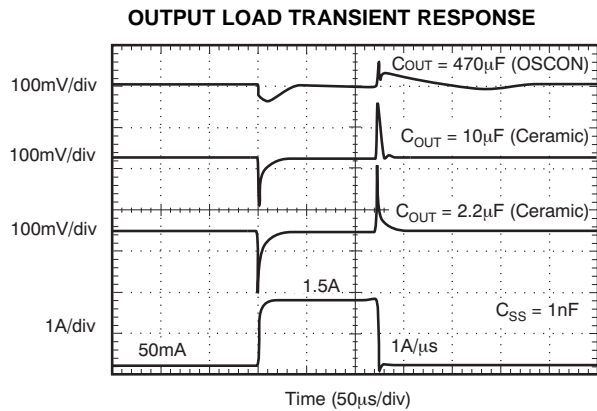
OUTPUT LOAD TRANSIENT RESPONSE

100mV/div

$C_{OUT}$ = 470μF (OSCON)

100mV/div

$C_{OUT}$ = 10μF (Ceramic)

100mV/div

$C_{OUT}$ = 2.2μF (Ceramic)

1.5A

1A/div

$C_{SS}$ = 1nF

50mA

1A/μs

Time (50μs/div)